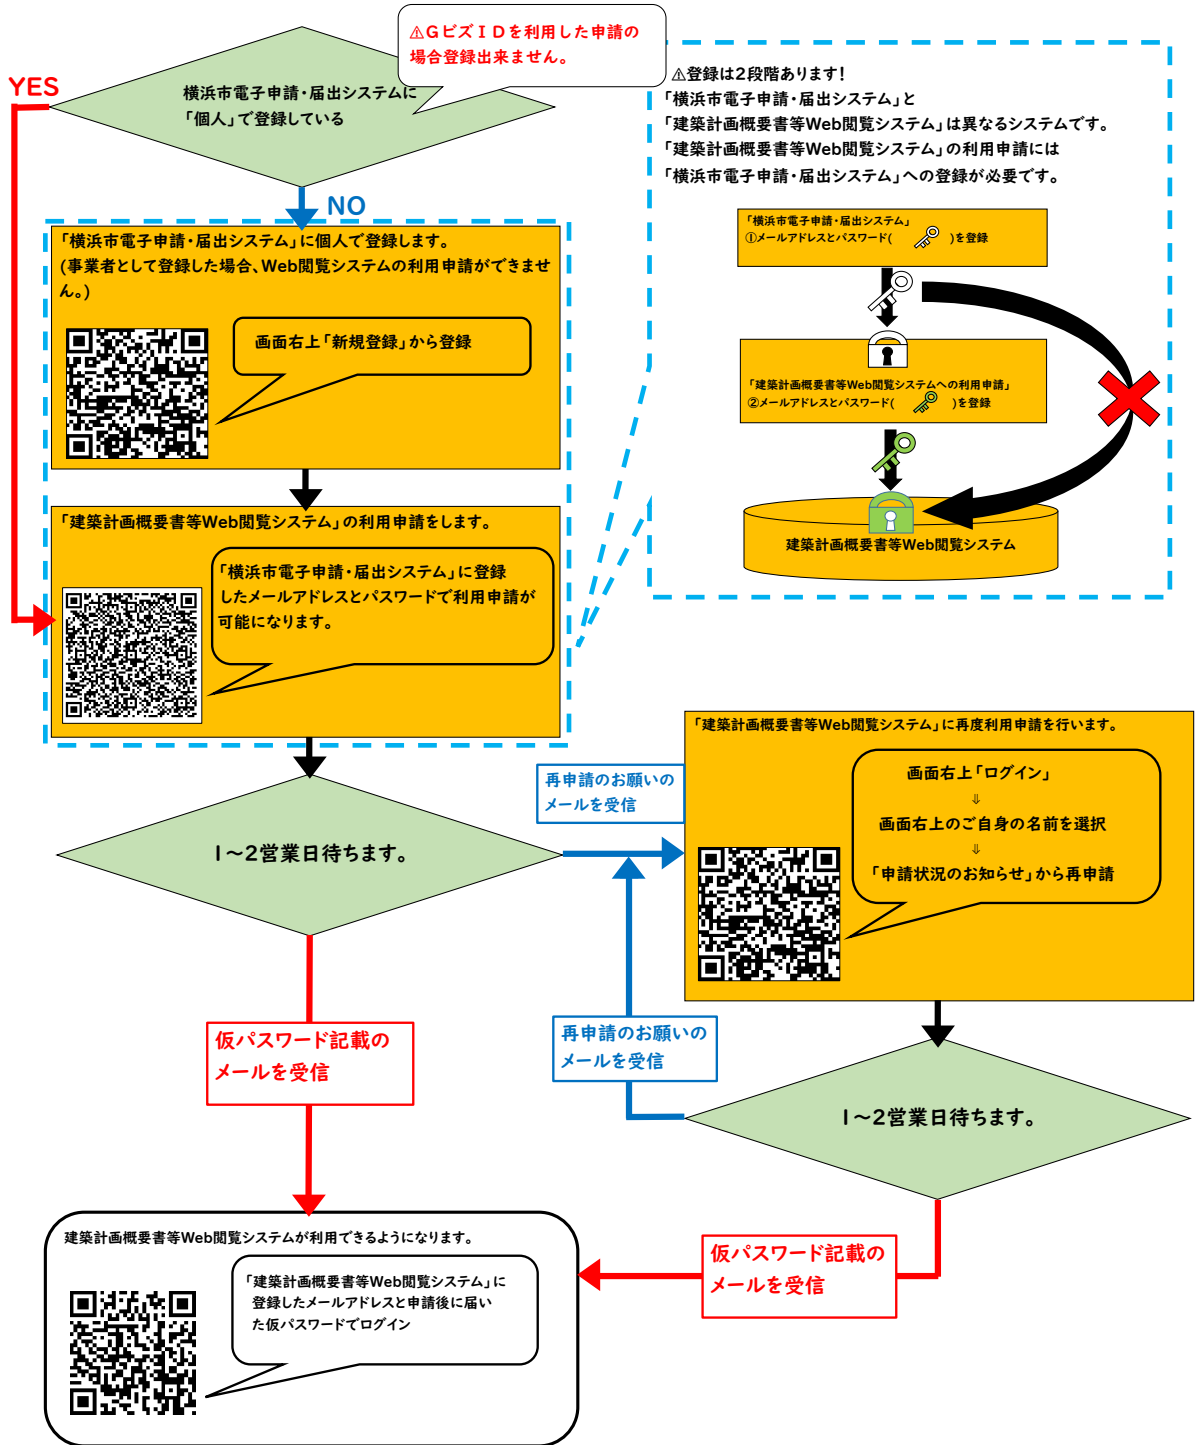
⚠ＧビズＩＤを利用した申請の場合登録出来ません。

YES

横浜市電子申請・届出システムに「個人」で登録している

NO

⚠登録は2段階あります！
「横浜市電子申請・届出システム」と
「建築計画概要書等Web閲覧システム」は異なるシステムです。
「建築計画概要書等Web閲覧システム」の利用申請には
「横浜市電子申請・届出システム」への登録が必要です。

「横浜市電子申請・届出システム」
①メールアドレスとパスワード(　)を登録

「建築計画概要書等Web閲覧システムへの利用申請」
②メールアドレスとパスワード(　)を登録

建築計画概要書等Web閲覧システム

「横浜市電子申請・届出システム」に個人で登録します。
(事業者として登録した場合、Web閲覧システムの利用申請ができません。)

画面右上「新規登録」から登録

「建築計画概要書等Web閲覧システム」の利用申請をします。

「横浜市電子申請・届出システム」に登録したメールアドレスとパスワードで利用申請が可能になります。

「建築計画概要書等Web閲覧システム」に再度利用申請を行います。

再申請のお願いのメールを受信

画面右上「ログイン」
⇩
画面右上のご自身の名前を選択
⇩
「申請状況のお知らせ」から再申請

１～2営業日待ちます。

仮パスワード記載のメールを受信

再申請のお願いのメールを受信

１～2営業日待ちます。

建築計画概要書等Web閲覧システムが利用できるようになります。

「建築計画概要書等Web閲覧システム」に登録したメールアドレスと申請後に届いた仮パスワードでログイン

仮パスワード記載のメールを受信